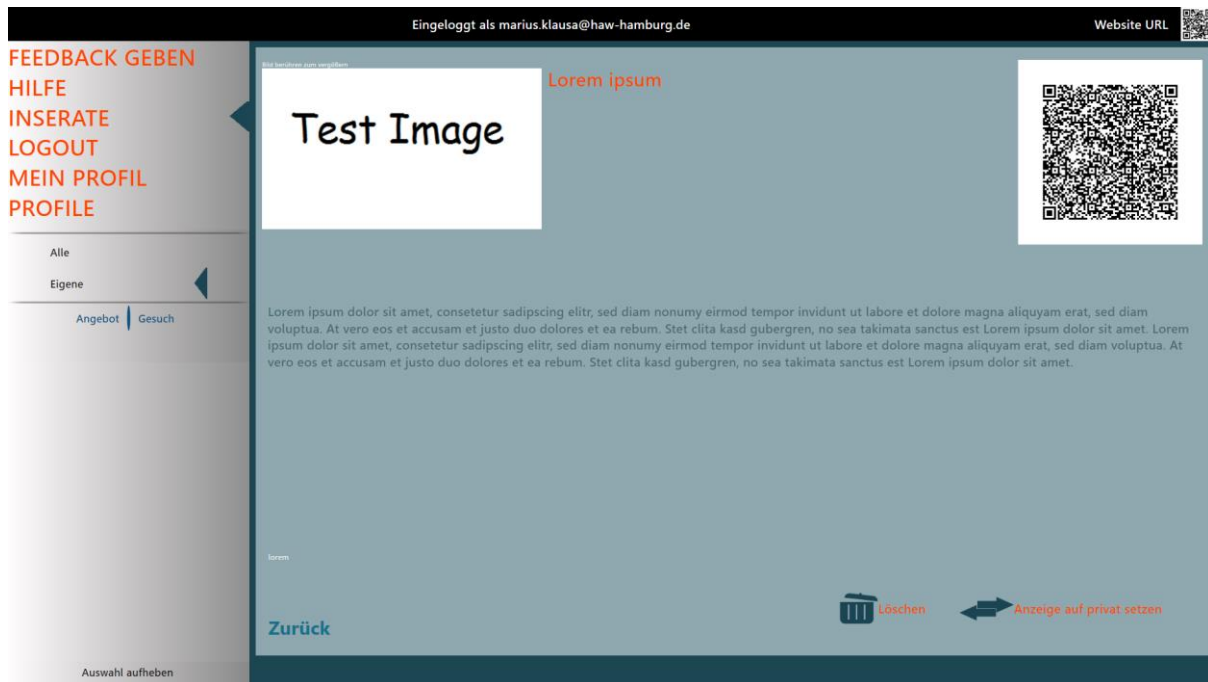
Eingeloggt als marius.klausa@haw-hamburg.de

Website URL

FEEDBACK GEBEN
HILFE
INSERATE
LOGOUT
MEIN PROFIL
PROFILE

Alle

Eigene

Angebot Gesuch

Auswahl aufheben

Bild berühren zum vergrößern

Test Image

Lorem ipsum

Lorem ipsum dolor sit amet, consetetur sadipscing elitr, sed diam nonumy eirmod tempor invidunt ut labore et dolore magna aliquyam erat, sed diam voluptua. At vero eos et accusam et justo duo dolores et ea rebum. Stet clita kasd gubergren, no sea takimata sanctus est Lorem ipsum dolor sit amet. Lorem ipsum dolor sit amet, consetetur sadipscing elitr, sed diam nonumy eirmod tempor invidunt ut labore et dolore magna aliquyam erat, sed diam voluptua. At vero eos et accusam et justo duo dolores et ea rebum. Stet clita kasd gubergren, no sea takimata sanctus est Lorem ipsum dolor sit amet.

lorem

Löschen

Anzeige auf privat setzen

Zurück